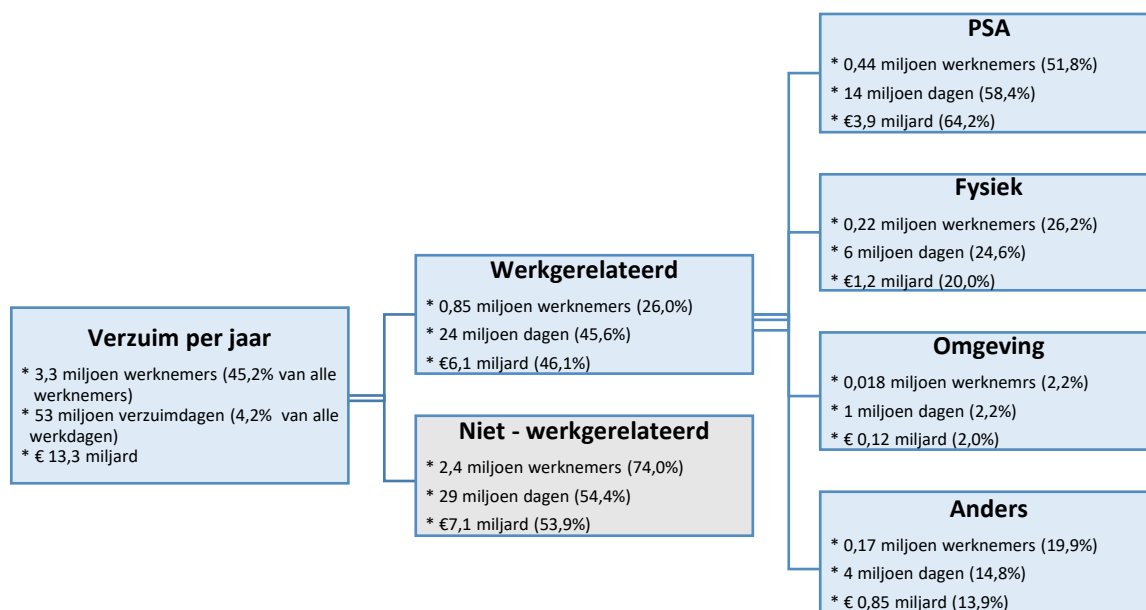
Verzuim per jaar

* 3,3 miljoen werknemers (45,2% van alle werknemers)
* 53 miljoen verzuimdagen (4,2% van alle werkdagen)
* € 13,3 miljard

Werkgerelateerd

* 0,85 miljoen werknemers (26,0%)
* 24 miljoen dagen (45,6%)
* €6,1 miljard (46,1%)

Niet - werkgerelateerd

* 2,4 miljoen werknemers (74,0%)
* 29 miljoen dagen (54,4%)
* €7,1 miljard (53,9%)

PSA

* 0,44 miljoen werknemers (51,8%)
* 14 miljoen dagen (58,4%)
* €3,9 miljard (64,2%)

Fysiek

* 0,22 miljoen werknemers (26,2%)
* 6 miljoen dagen (24,6%)
* €1,2 miljard (20,0%)

Omgeving

* 0,018 miljoen werknemrs (2,2%)
* 1 miljoen dagen (2,2%)
* € 0,12 miljard (2,0%)

Anders

* 0,17 miljoen werknemers (19,9%)
* 4 miljoen dagen (14,8%)
* € 0,85 miljard (13,9%)